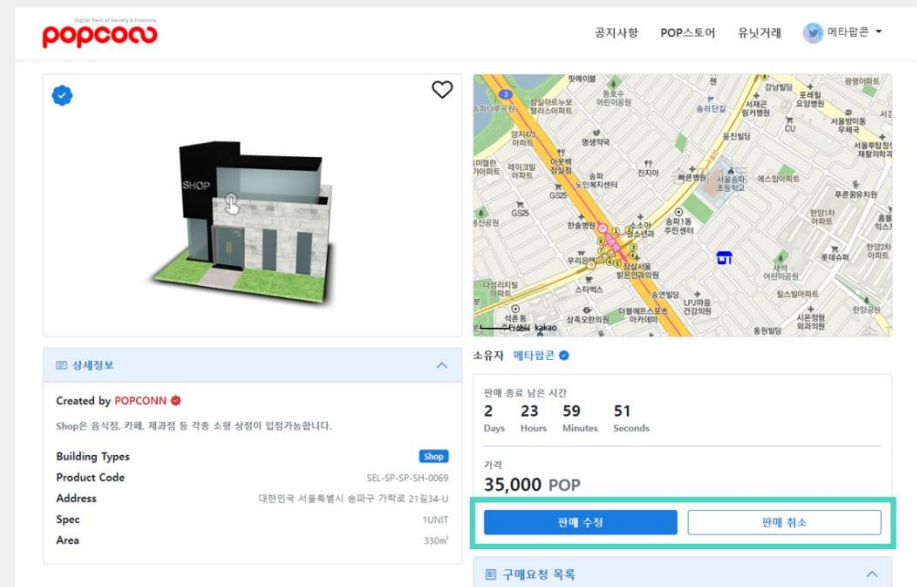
popconn
Digital Twin of Society & Economy

공지사항 POP스토어 유닛거래 메타팝콘

SHOP

상세정보

Created by POPCONN

Shop은 음식점, 카페, 제과점 등 각종 소형 상점이 입점가능합니다.

| Building Types | Shop |
|---|---|
| Product Code | SEL-SP-SP-SH-0069 |
| Address | 대한민국 서울특별시 송파구 가락로 21길34-U |
| Spec | 1UNIT |
| Area | 330㎡ |

kakao

소유자 메타팝콘

판매 종료 남은 시간
2 Days 23 Hours 59 Minutes 51 Seconds

가격
35,000 POP

판매 수정 판매 취소

구매요청 목록